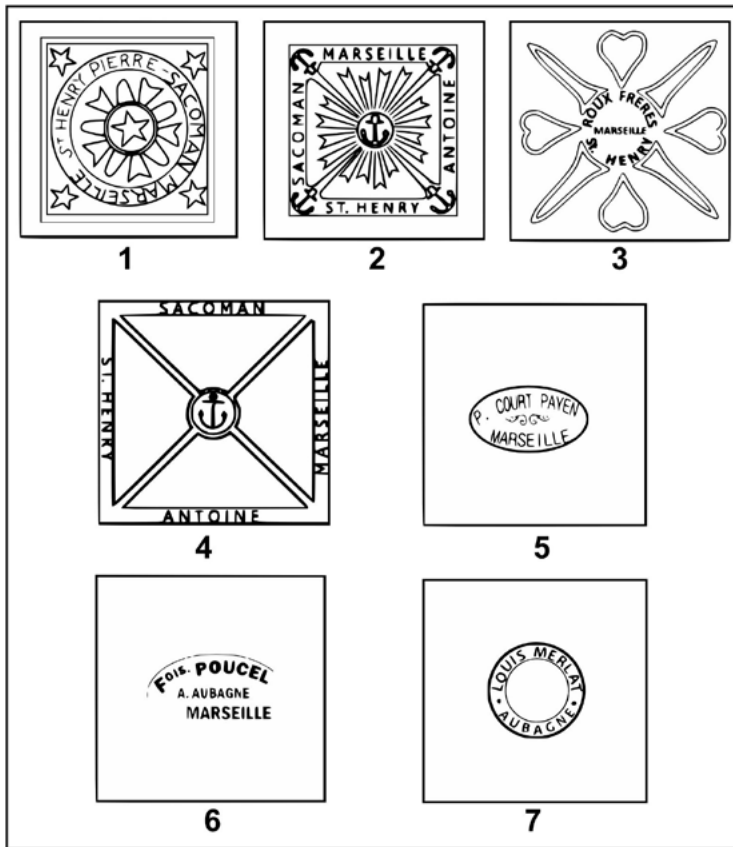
ST HENRY PIERRE - SACOMAN MARSEILLE

1

MARSEILLE
SACOMAN
ANTOINE
ST. HENRY

2

ROUX FRÈRES
MARSEILLE
St HENRY

3

SACOMAN
ST. HENRY
MARSEILLE
ANTOINE

4

P. COURT PAYEN
MARSEILLE

5

FOIS. POUCEL
A. AUBAGNE
MARSEILLE

6

LOUIS MERLAT
AUBAGNE

7